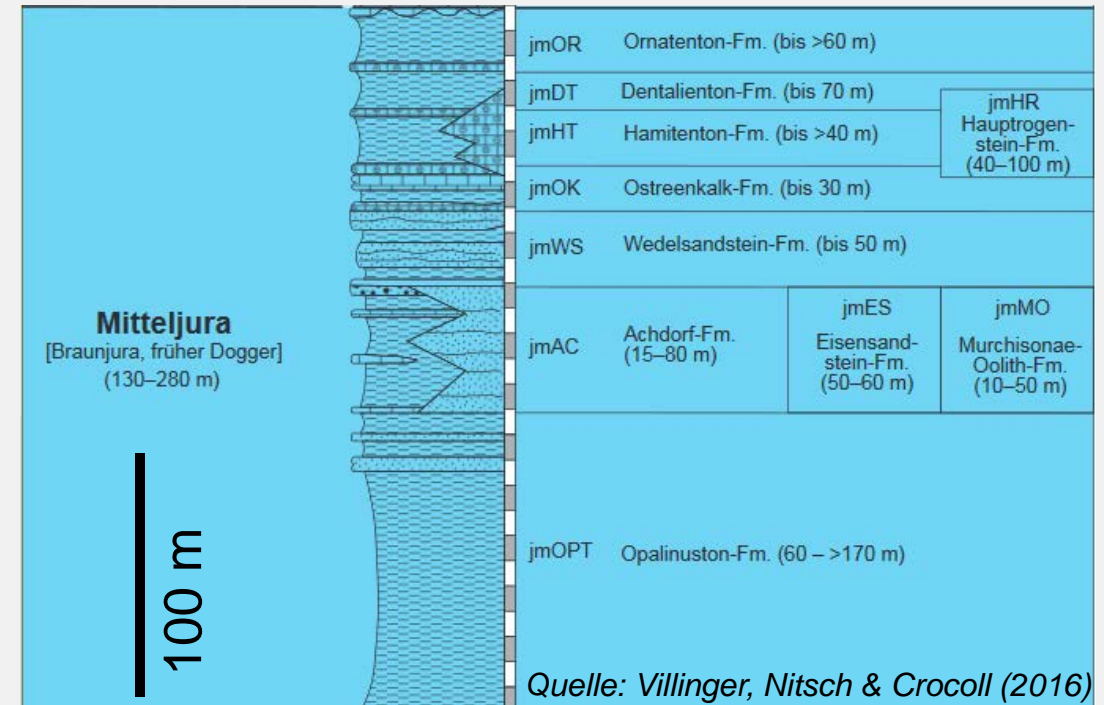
Mitteljura
[Braunjura, früher Dogger]
(130–280 m)

100 m

| | | | |
|---|---|---|---|
| jmOR | Ornatenton-Fm. (bis >60 m) | | |
| jmDT | Dentalienton-Fm. (bis 70 m) | | jmHR Hauptrogenstein-Fm. (40–100 m) |
| jmHT | Hamitenton-Fm. (bis >40 m) | | |
| jmOK | Ostreenkalk-Fm. (bis 30 m) | | |
| jmWS | Wedelsandstein-Fm. (bis 50 m) | | |
| jmAC | Achdorf-Fm. (15–80 m) | jmES Eisensandstein-Fm. (50–60 m) | jmMO Murchisonae-Oolith-Fm. (10–50 m) |
| jmOPT | Opalinuston-Fm. (60 – >170 m) | | |

Quelle: Villinger, Nitsch & Crocoll (2016)